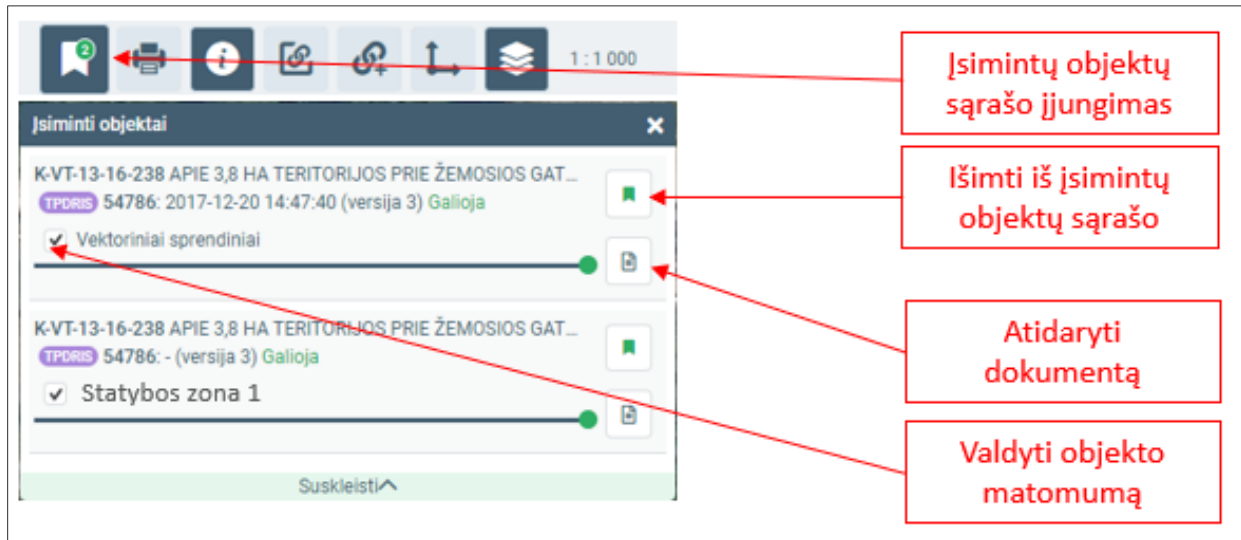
2

1 : 1 000

Įsiminti objektai

K-VT-13-16-238 APIE 3,8 HA TERITORIJOS PRIE ŽEMOSIOS GAT...

TPDRIS 54786: 2017-12-20 14:47:40 (versija 3) Galioja

Vektoriniai sprendiniai

K-VT-13-16-238 APIE 3,8 HA TERITORIJOS PRIE ŽEMOSIOS GAT...

TPDRIS 54786: - (versija 3) Galioja

Statybos zona 1

Suskleisti

Įsimintų objektų sąrašo įjungimas

Išimti iš įsimintų objektų sąrašo

Atidaryti dokumentą

Valdyti objekto matomumą